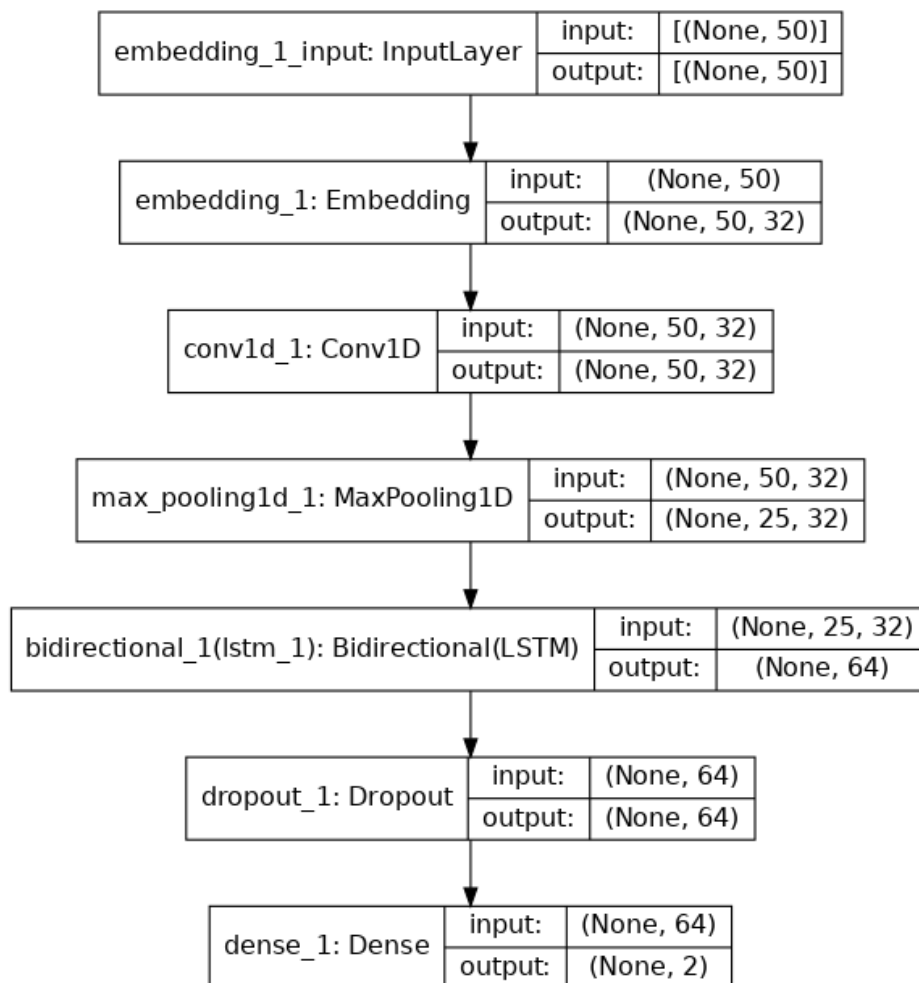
embedding_1_input: InputLayer | input: | [(None, 50)]
output: | [(None, 50)]

embedding_1: Embedding | input: | (None, 50)
output: | (None, 50, 32)

conv1d_1: Conv1D | input: | (None, 50, 32)
output: | (None, 50, 32)

max_pooling1d_1: MaxPooling1D | input: | (None, 50, 32)
output: | (None, 25, 32)

bidirectional_1(lstm_1): Bidirectional(LSTM) | input: | (None, 25, 32)
output: | (None, 64)

dropout_1: Dropout | input: | (None, 64)
output: | (None, 64)

dense_1: Dense | input: | (None, 64)
output: | (None, 2)